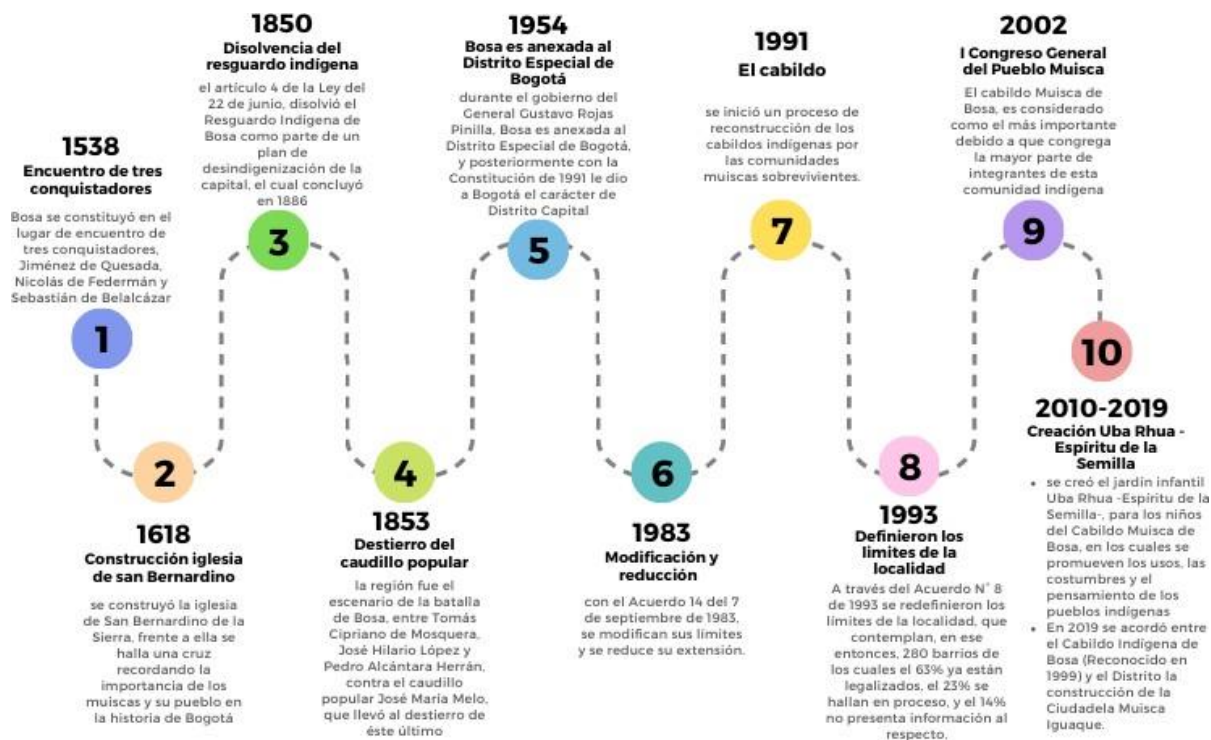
1538
Encuentro de tres conquistadores

Bosa se constituyó en el lugar de encuentro de tres conquistadores, Jiménez de Quesada, Nicolás de Federmán y Sebastián de Belalcázar

1

2

1618
Construcción iglesia de san Bernardino

se construyó la iglesia de San Bernardino de la Sierra, frente a ella se halla una cruz recordando la importancia de los muiscas y su pueblo en la historia de Bogotá

1850
Disolvencia del resguardo indígena

el artículo 4 de la Ley del 22 de junio, disolvió el Resguardo Indígena de Bosa como parte de un plan de desindigenización de la capital, el cual concluyó en 1886

3

4

1853
Destierro del caudillo popular

la región fue el escenario de la batalla de Bosa, entre Tomás Cipriano de Mosquera, José Hilario López y Pedro Alcántara Herrán, contra el caudillo popular José María Melo, que llevó al destierro de éste último

1954
Bosa es anexada al Distrito Especial de Bogotá

durante el gobierno del General Gustavo Rojas Pinilla, Bosa es anexada al Distrito Especial de Bogotá, y posteriormente con la Constitución de 1991 le dio a Bogotá el carácter de Distrito Capital

5

6

1983
Modificación y reducción

con el Acuerdo 14 del 7 de septiembre de 1983, se modifican sus límites y se reduce su extensión.

1991
El cabildo

se inició un proceso de reconstrucción de los cabildos indígenas por las comunidades muiscas sobrevivientes.

7

8

1993
Definieron los limites de la localidad

A través del Acuerdo N° 8 de 1993 se redefinieron los límites de la localidad, que contemplan, en ese entonces, 280 barrios de los cuales el 63% ya están legalizados, el 23% se hallan en proceso, y el 14% no presenta información al respecto.

2002
I Congreso General del Pueblo Muisca

El cabildo Muisca de Bosa, es considerado como el más importante debido a que congrega la mayor parte de integrantes de esta comunidad indígena

9

10

2010-2019
Creación Uba Rhua - Espíritu de la Semilla

- se creó el jardín infantil Uba Rhua -Espíritu de la Semilla-, para los niños del Cabildo Muisca de Bosa, en los cuales se promueven los usos, las costumbres y el pensamiento de los pueblos indígenas
- En 2019 se acordó entre el Cabildo Indígena de Bosa (Reconocido en 1999) y el Distrito la construcción de la Ciudadela Muisca Iguaque.